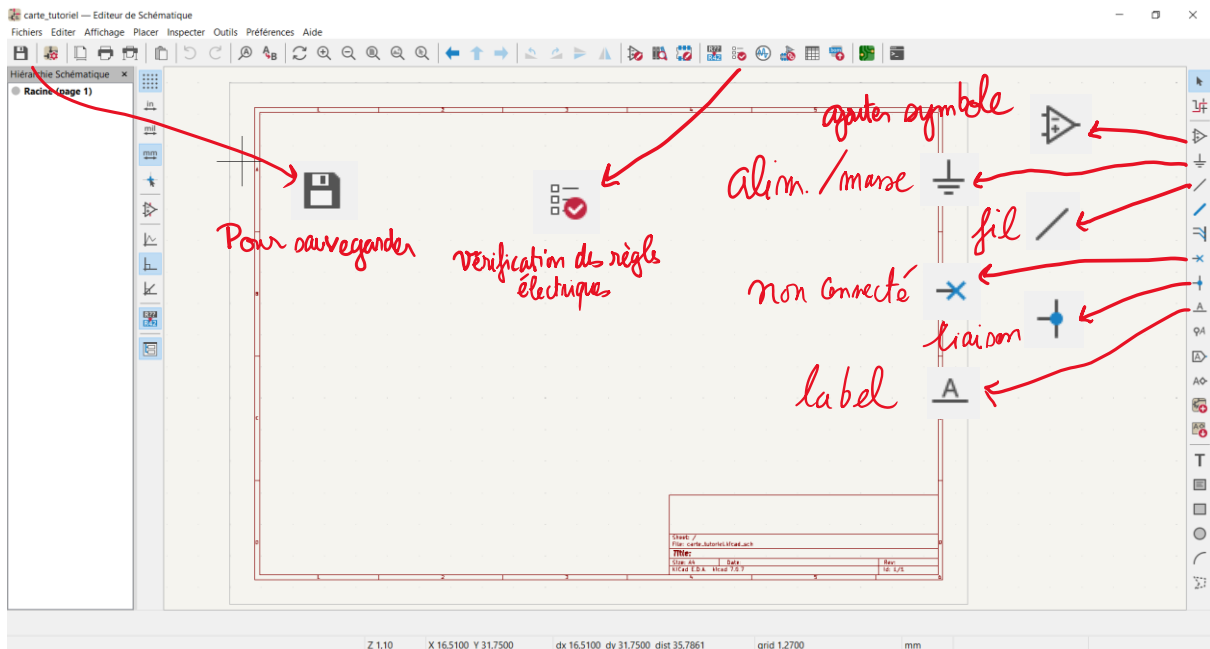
carte_tutoriel — Editeur de Schématique

Fichiers Editer Affichage Placer Inspecter Outils Préférences Aide

Hiérarchie Schématique

Racine (page 1)

in

mil

mm

ajouter symbole

alim. / masse

fil

non connecté

liaison

label

Pour sauvegarder

vérification des règles électriques

Sheet: /
File: carte_tutoriel.kicad_sch
Title:
Size: A4 Date: Rev:
KiCad E.D.A. kicad 7.0.7 Id: 1/1

Z 1.10 X 16.5100 Y 31.7500 dx 16.5100 dy 31.7500 dist 35.7861 grid 1.2700 mm